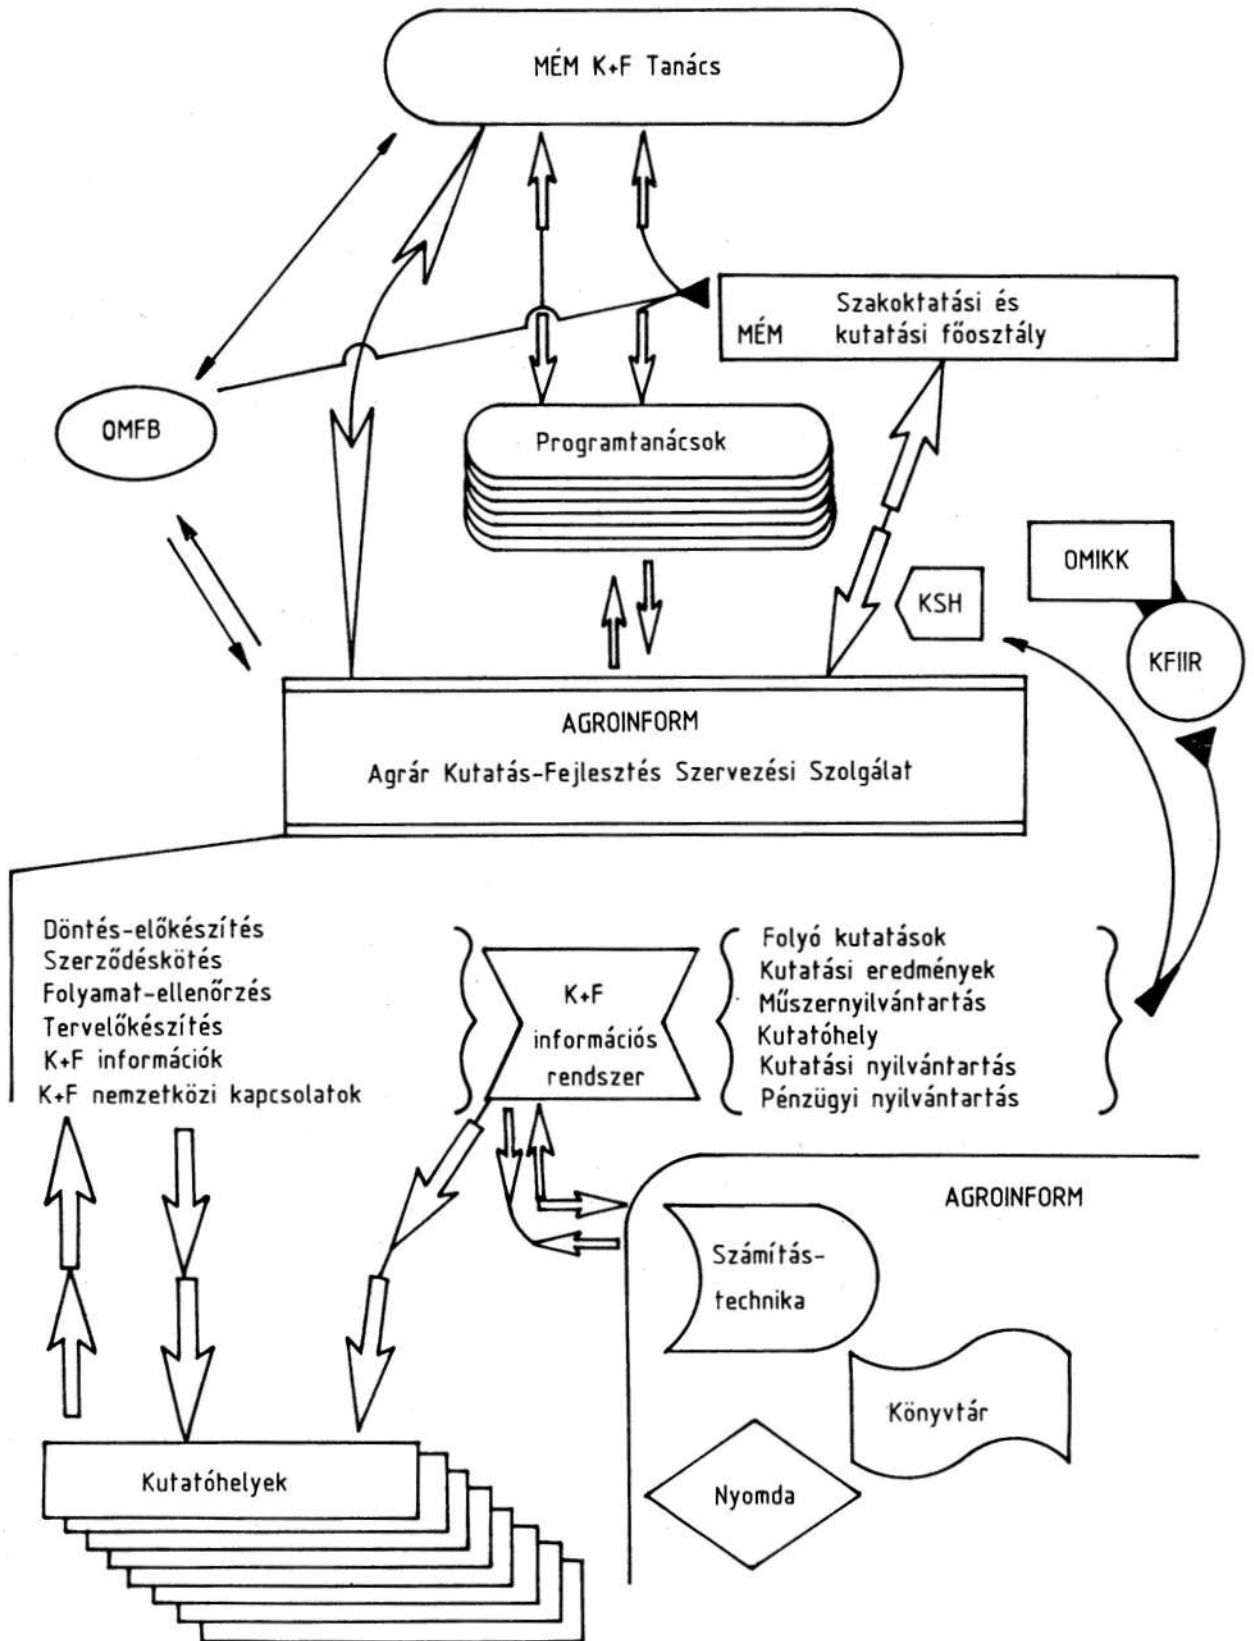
MÉM K+F Tanács

MÉM Szakoktatási és kutatási főosztály

OMFB

Programtanácsok

OMIKK

KSH

KFIIR

AGROINFORM

Agrár Kutatás-Fejlesztés Szervezési Szolgálat

Döntés-előkészítés
Szerződéskötés
Folyamat-ellenőrzés
Tervelőkészítés
K+F információk
K+F nemzetközi kapcsolatok

K+F információs rendszer

Folyó kutatások
Kutatási eredmények
Műszernyilvántartás
Kutatóhely
Kutatási nyilvántartás
Pénzügyi nyilvántartás

AGROINFORM

Számítástechnika

Könyvtár

Nyomda

Kutatóhelyek